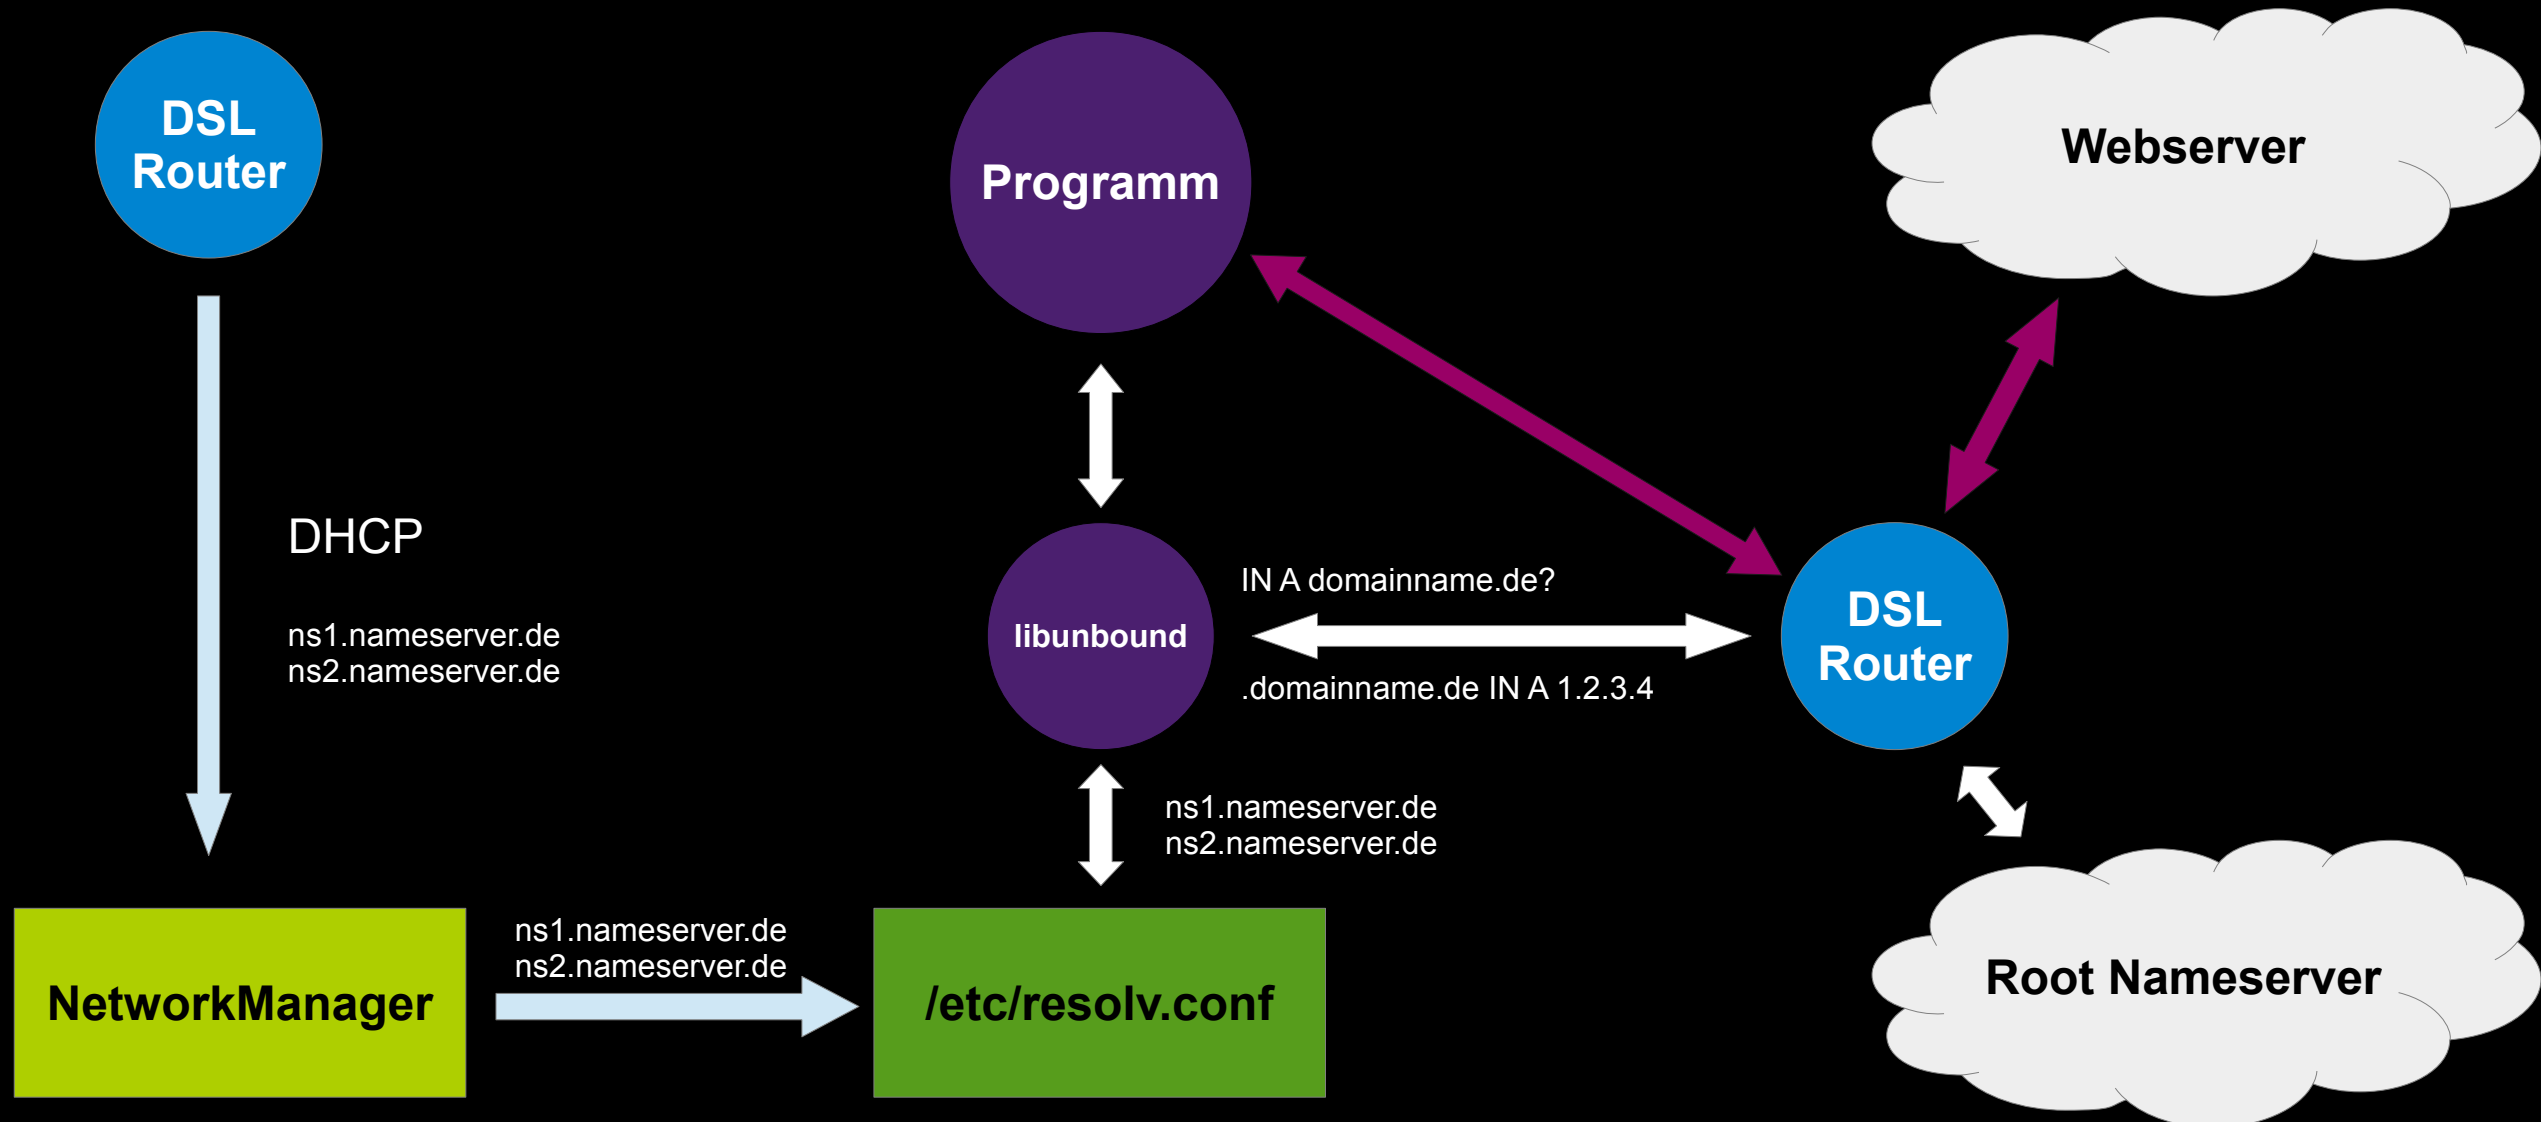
DSL Router

Programm

Webserver

DHCP

ns1.nameserver.de
ns2.nameserver.de

libunbound

IN A domainname.de?

.domainname.de IN A 1.2.3.4

DSL Router

ns1.nameserver.de
ns2.nameserver.de

ns1.nameserver.de
ns2.nameserver.de

NetworkManager

/etc/resolv.conf

Root Nameserver